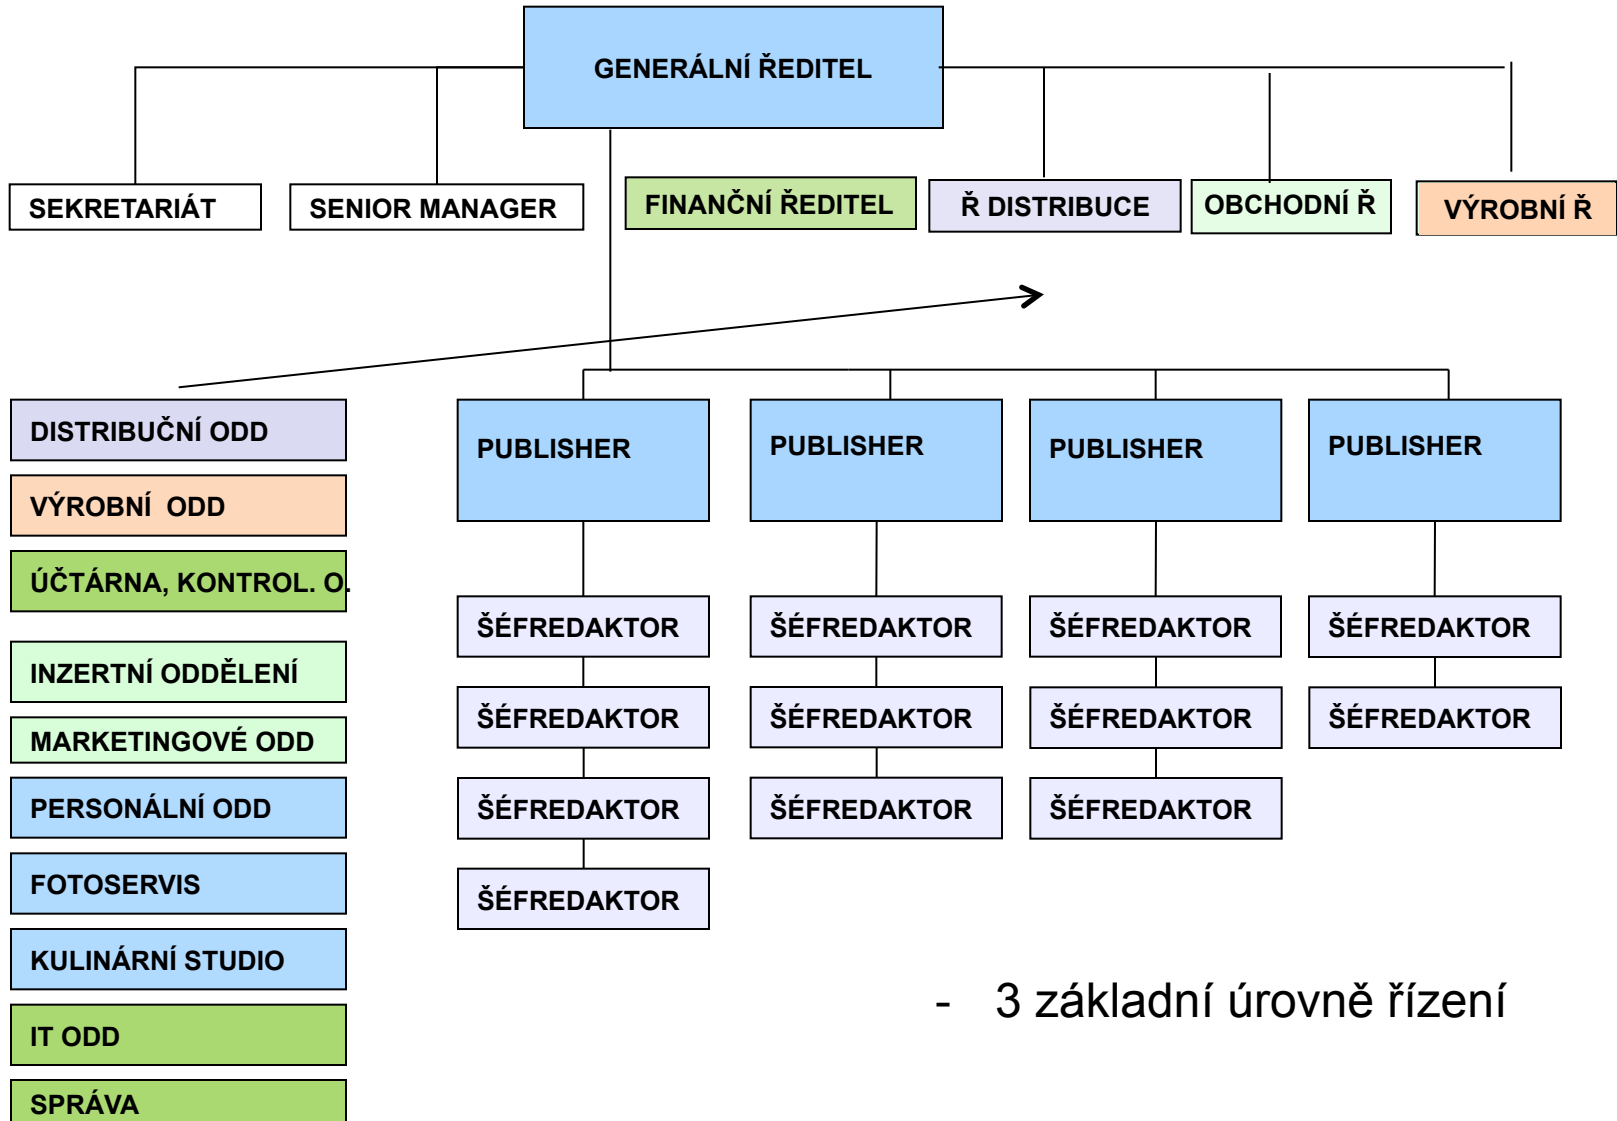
GENERÁLNÍ ŘEDITEL

SEKRETARIÁT

SENIOR MANAGER

FINANČNÍ ŘEDITEL

Ř DISTRIBUCE

OBCHODNÍ Ř

VÝROBNÍ Ř

DISTRIBUČNÍ ODD

VÝROBNÍ ODD

ÚČTÁRNA, KONTROL. O.

INZERTNÍ ODDĚLENÍ

MARKETINGOVÉ ODD

PERSONÁLNÍ ODD

FOTOSERVIS

KULINÁRNÍ STUDIO

IT ODD

SPRÁVA

PUBLISHER

ŠÉFREDAKTOR

ŠÉFREDAKTOR

ŠÉFREDAKTOR

ŠÉFREDAKTOR

PUBLISHER

ŠÉFREDAKTOR

ŠÉFREDAKTOR

ŠÉFREDAKTOR

PUBLISHER

ŠÉFREDAKTOR

ŠÉFREDAKTOR

ŠÉFREDAKTOR

PUBLISHER

ŠÉFREDAKTOR

ŠÉFREDAKTOR

- 3 základní úrovně řízení